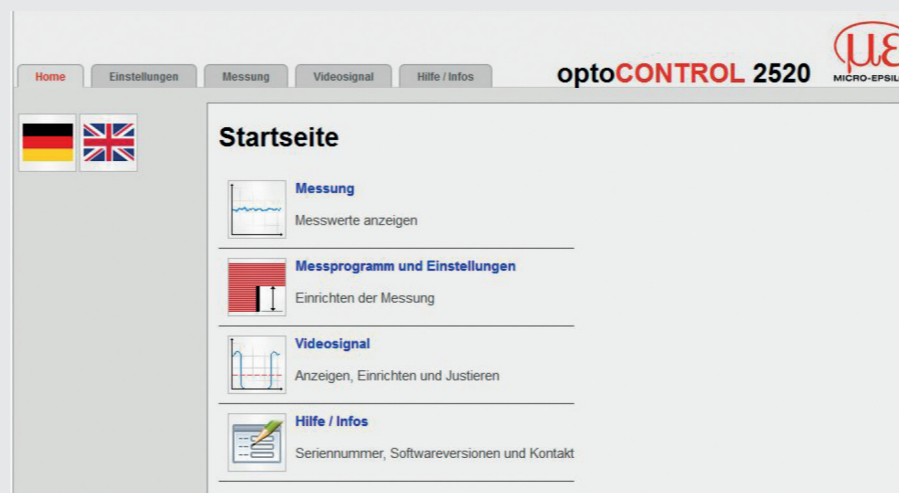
Home Einstellungen Messung Videosignal Hilfe / Infos

optoCONTROL 2520

MICRO-EPSIL

Startseite

Messung

Messwerte anzeigen

Messprogramm und Einstellungen

Einrichten der Messung

Videosignal

Anzeigen, Einrichten und Justieren

Hilfe / Infos

Seriennummer, Softwareversionen und Kontakt